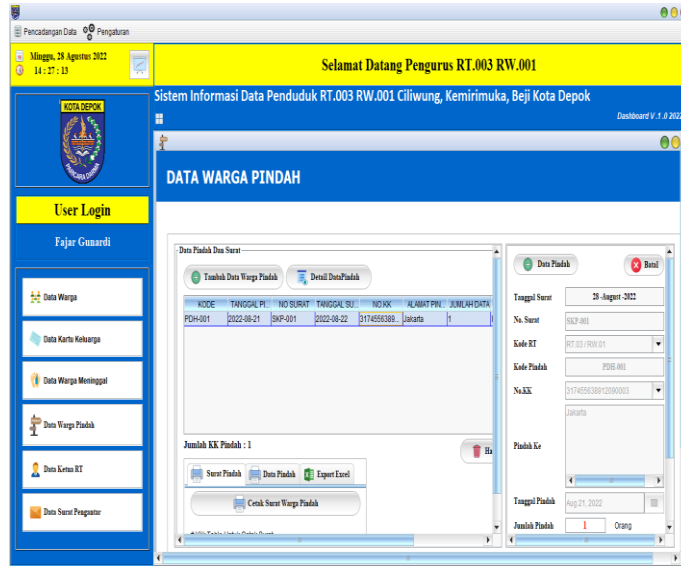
Pencadangan Data Pengaturan

Minggu, 28 Agustus 2022
14 : 27 : 13

Selamat Datang Pengurus RT.003 RW.001

Sistem Informasi Data Penduduk RT.003 RW.001 Ciliwung, Kemirimuka, Beji Kota Depok

Dashboard V.1.0 2022

KOTA DEPOK

User Login

Fajar Gunardi

Data Warga

Data Kartu Keluarga

Data Warga Meninggal

Data Warga Pindah

Data Ketua RT

Data Surat Pengantar

DATA WARGA PINDAH

Data Pindah Dan Surat

Tambah Data Warga Pindah

Detail DataPindah

| KODE | TANGGAL PI... | NO SURAT | TANGGAL SU... | NO KK | ALAMAT PIN... | JUMLAH DATA |
|---|---|---|---|---|---|---|
| PDH-001 | 2022-08-21 | SKP-001 | 2022-08-22 | 3174556389... | Jakarta | 1 |

Jumlah KK Pindah : 1

Ha

Surat Pindah

Data Pindah

Export Excel

Cetak Surat Warga Pindah

Data Pindah

Batal

Tanggal Surat 28 -August -2022

No. Surat SKP-001

Kode RT RT.03 / RW.01

Kode Pindah PDH-001

No.KK 3174556389812090003

Pindah Ke Jakarta

Tanggal Pindah Aug 21, 2022

Jumlah Pindah 1 Orang